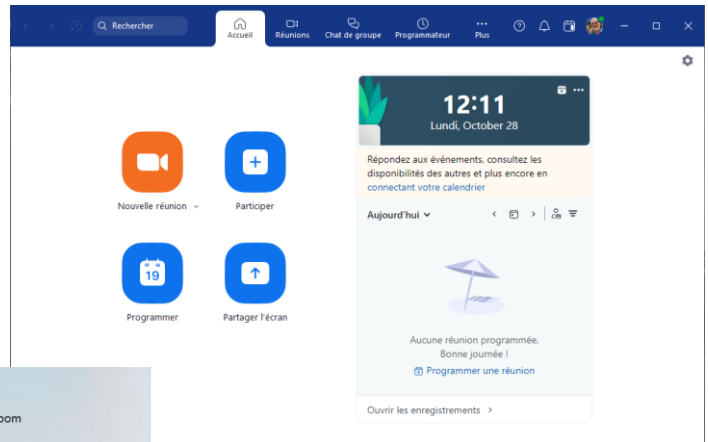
Rechercher

Accueil

Réunions

Chat de groupe

Programmateur

Plus

Nouvelle réunion

Participer

19

Programmer

Partager l'écran

12:11

Lundi, October 28

Répondez aux événements, consultez les disponibilités des autres et plus encore en connectant votre calendrier

Aujourd'hui

Aucune réunion programmée.
Bonne journée !

Programmer une réunion

Ouvrir les enregistrements

oom